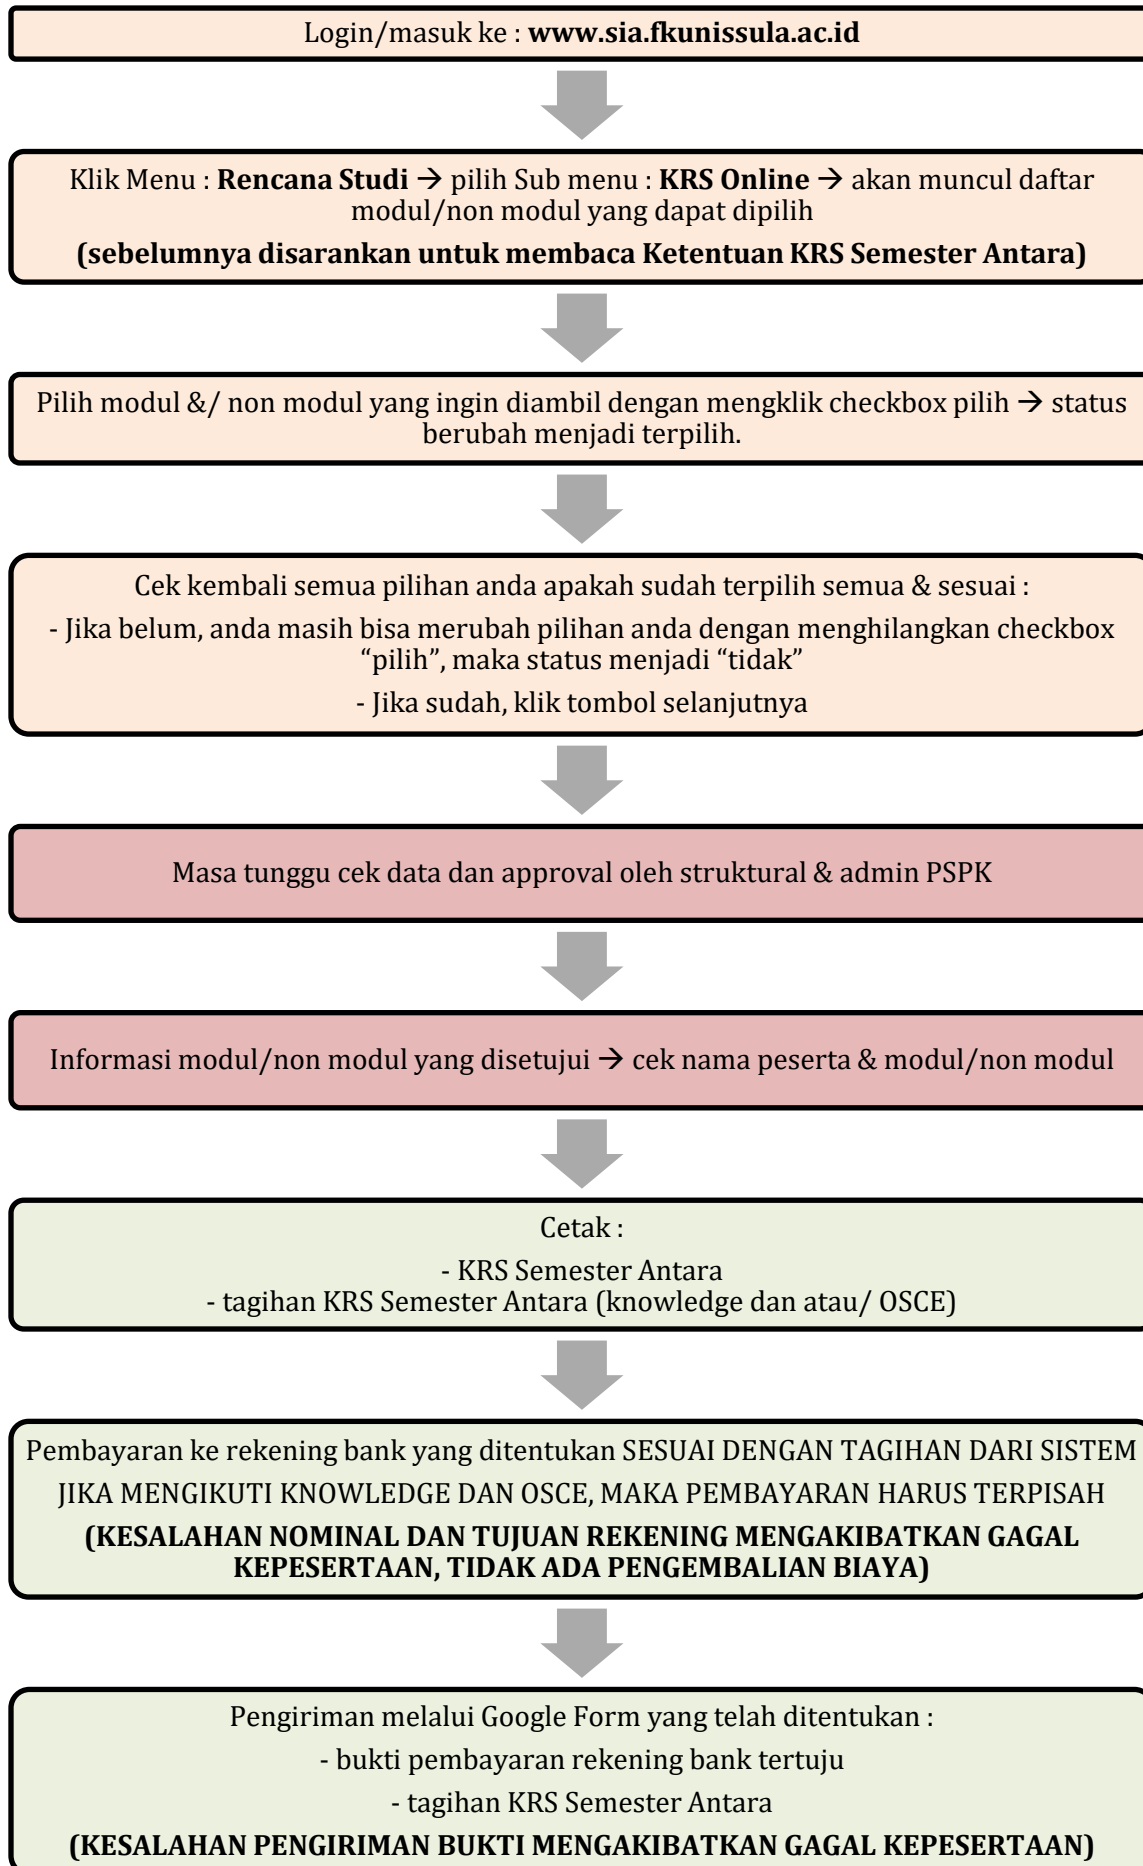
Login/masuk ke : **www.sia.fkunissula.ac.id**

Klik Menu : **Rencana Studi** → pilih Sub menu : **KRS Online** → akan muncul daftar modul/non modul yang dapat dipilih

**(sebelumnya disarankan untuk membaca Ketentuan KRS Semester Antara)**

Pilih modul &/ non modul yang ingin diambil dengan mengklik checkbox pilih → status berubah menjadi terpilih.

Cek kembali semua pilihan anda apakah sudah terpilih semua & sesuai :

- Jika belum, anda masih bisa merubah pilihan anda dengan menghilangkan checkbox "pilih", maka status menjadi "tidak"

- Jika sudah, klik tombol selanjutnya

Masa tunggu cek data dan approval oleh struktural & admin PSPK

Informasi modul/non modul yang disetujui → cek nama peserta & modul/non modul

Cetak :

- KRS Semester Antara
- tagihan KRS Semester Antara (knowledge dan atau/ OSCE)

Pembayaran ke rekening bank yang ditentukan SESUAI DENGAN TAGIHAN DARI SISTEM

JIKA MENGIKUTI KNOWLEDGE DAN OSCE, MAKA PEMBAYARAN HARUS TERPISAH

**(KESALAHAN NOMINAL DAN TUJUAN REKENING MENGAKIBATKAN GAGAL KEPESERTAAN, TIDAK ADA PENGEMBALIAN BIAYA)**

Pengiriman melalui Google Form yang telah ditentukan :

- bukti pembayaran rekening bank tertuju

- tagihan KRS Semester Antara

**(KESALAHAN PENGIRIMAN BUKTI MENGAKIBATKAN GAGAL KEPESERTAAN)**